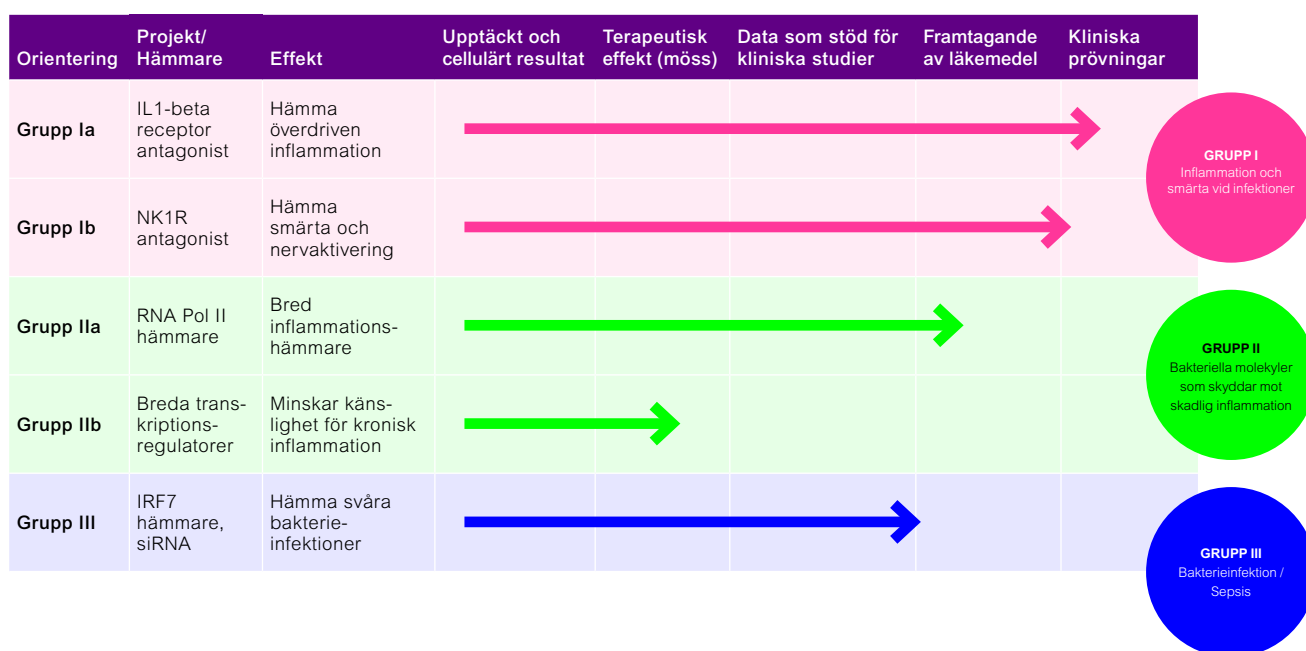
| Orientering | Projekt/ Hämmare | Effekt | Upptäckt och cellulärt resultat | Terapeutisk effekt (möss) | Data som stöd för kliniska studier | Framtagande av läkemedel | Kliniska prövningar |
|---|---|---|---|---|---|---|---|
| Grupp Ia | IL1-beta receptor antagonist | Hämma överdriven inflammation | | | | | |
| Grupp Ib | NK1R antagonist | Hämma smärta och nervaktivering | | | | | |
| Grupp IIa | RNA Pol II hämmare | Bred inflammationshämmare | | | | | |
| Grupp IIb | Breda transkriptionsregulatorer | Minskar känslighet för kronisk inflammation | | | | | |
| Grupp III | IRF7 hämmare, siRNA | Hämma svåra bakterieinfektioner | | | | | |

GRUPP I
Inflammation och smärta vid infektioner

GRUPP II
Bakteriella molekyler som skyddar mot skadlig inflammation

GRUPP III
Bakterieinfektion / Sepsis